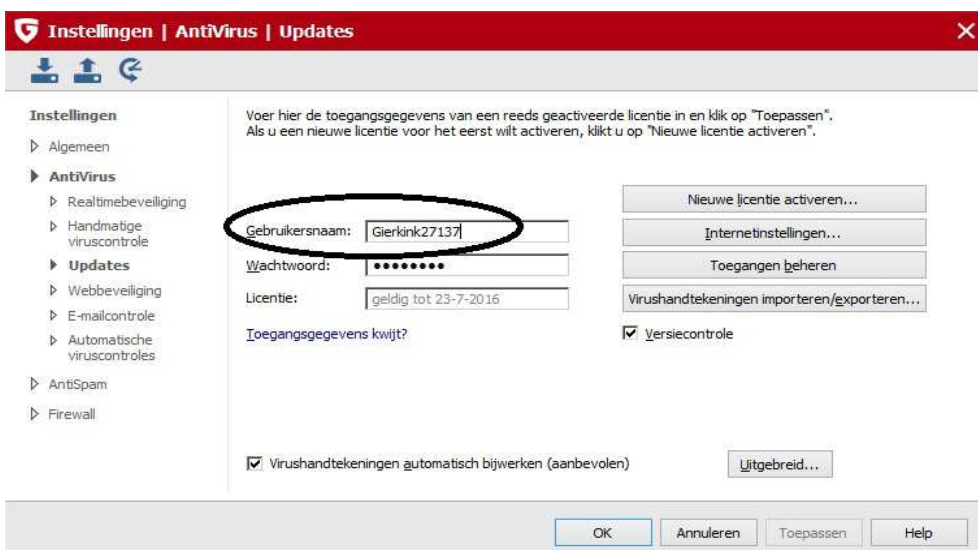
Instellingen | AntiVirus | Updates

Instellingen

Algemeen

AntiVirus

Realtimebeveiliging

Handmatige viruscontrole

Updates

Webbeveiliging

E-mailcontrole

Automatische viruscontroles

AntiSpam

Firewall

Voer hier de toegangsgegevens van een reeds geactiveerde licentie in en klik op "Toepassen".
Als u een nieuwe licentie voor het eerst wilt activeren, klikt u op "Nieuwe licentie activeren".

Gebruikersnaam: Gierkink27137

Wachtwoord: ••••••••

Licentie: geldig tot 23-7-2016

Toegangsgegevens kwijt?

Nieuwe licentie activeren...

Internetinstellingen...

Toegangen beheren

Virushandtekeningen importeren/exporteren...

Versiecontrole

Virushandtekeningen automatisch bijwerken (aanbevolen)

Uitgebreid...

OK

Annuleren

Toepassen

Help